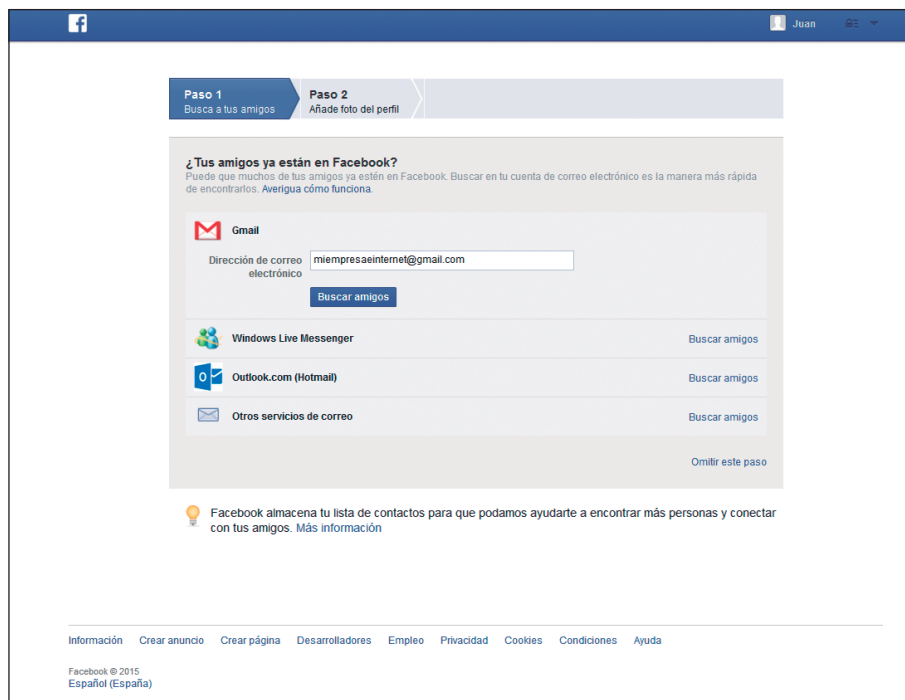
Juan

Paso 1
Busca a tus amigos

Paso 2
Añade foto del perfil

¿Tus amigos ya están en Facebook?
Puede que muchos de tus amigos ya estén en Facebook. Buscar en tu cuenta de correo electrónico es la manera más rápida de encontrarlos. Averigua cómo funciona.

Gmail

Dirección de correo electrónico miempresaeinternet@gmail.com

Buscar amigos

Windows Live Messenger Buscar amigos

Outlook.com (Hotmail) Buscar amigos

Otros servicios de correo Buscar amigos

Omitir este paso

Facebook almacena tu lista de contactos para que podamos ayudarte a encontrar más personas y conectar con tus amigos. Más información

Información Crear anuncio Crear página Desarrolladores Empleo Privacidad Cookies Condiciones Ayuda

Facebook © 2015
Español (España)